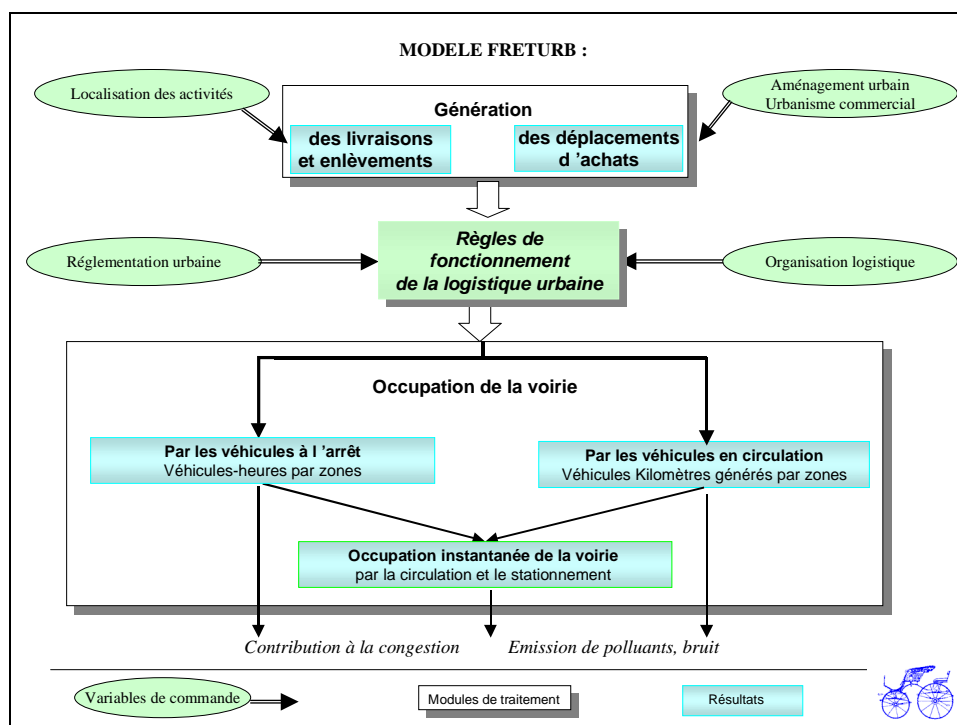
MODELE FRETURB :

Localisation des activités

Génération

des livraisons et enlèvements

des déplacements d 'achats

Aménagement urbain
Urbanisme commercial

Réglementation urbaine

Règles de fonctionnement de la logistique urbaine

Organisation logistique

Occupation de la voirie

Par les véhicules à l 'arrêt
Véhicules-heures par zones

Par les véhicules en circulation
Véhicules Kilomètres générés par zones

Occupation instantanée de la voirie
par la circulation et le stationnement

Contribution à la congestion

Emission de polluants, bruit

Variables de commande

Modules de traitement

Résultats